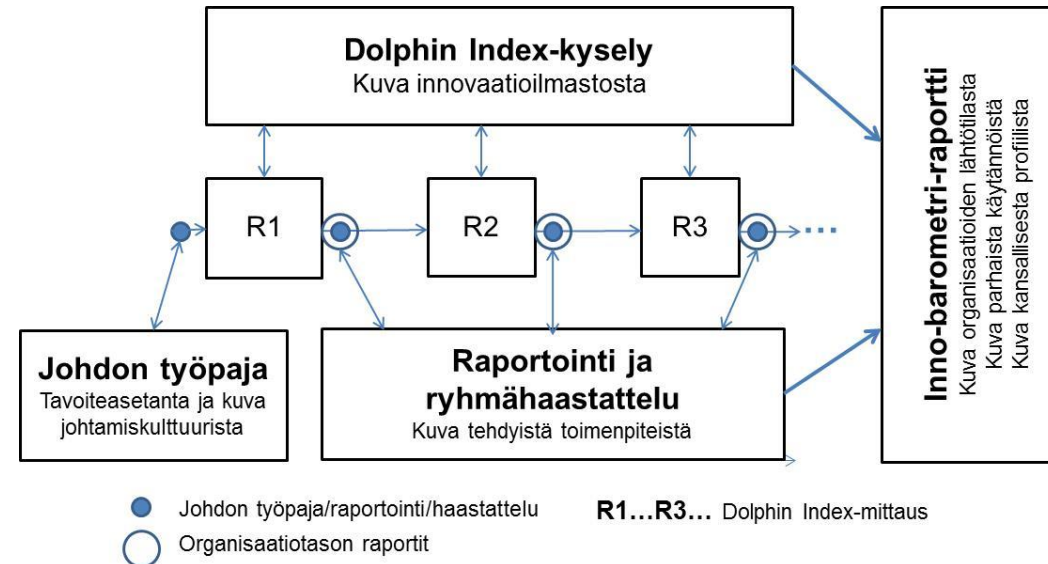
Dolphin Index-kysely
Kuva innovaatioilmastosta

R1

R2

R3

Johdon työpaja
Tavoiteasetanta ja kuva johtamiskulttuurista

Raportointi ja ryhmähaastattelu
Kuva tehdyistä toimenpiteistä

Inno-barometri-raportti
Kuva organisaatioiden lähtötilasta
Kuva parhaista käytännöistä
Kuva kansallisesta profiilista

Johdon työpaja/raportointi/haastattelu

Organisaatiotason raportit

R1…R3… Dolphin Index-mittaus